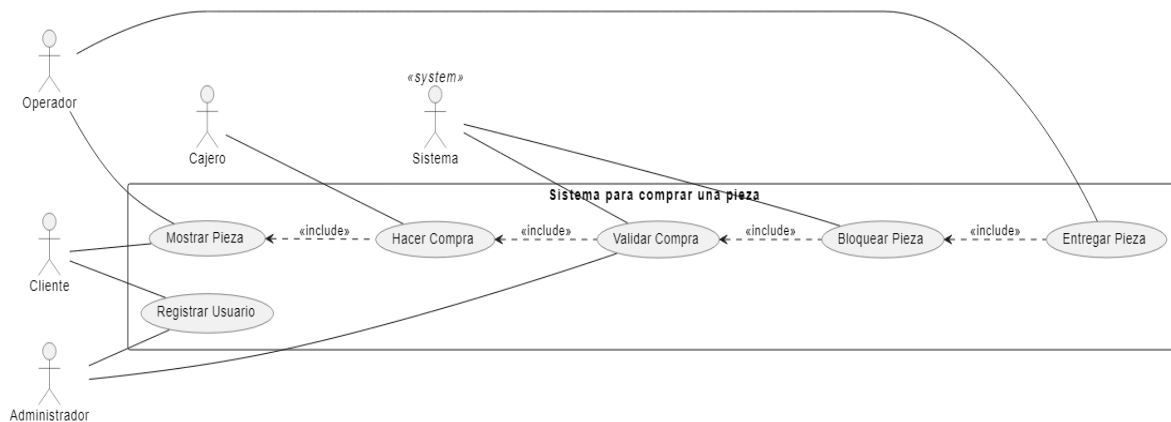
Operador

Cajero

«system»
Sistema

Sistema para comprar una pieza

Cliente

Mostrar Pieza
«include»
Hacer Compra
«include»
Validar Compra
«include»
Bloquear Pieza
«include»
Entregar Pieza

Registrar Usuario

Administrador